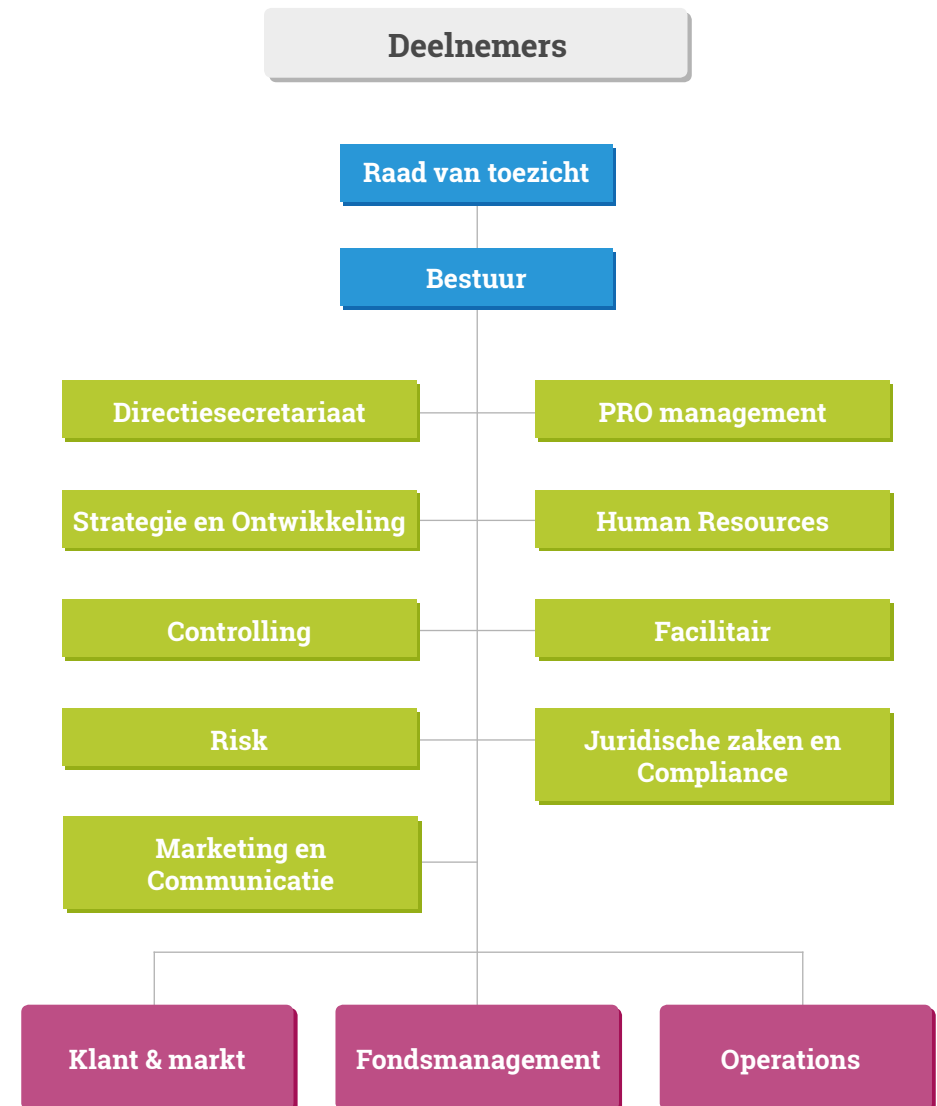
Deelnemers

Raad van toezicht

Bestuur

Directiesecretariaat

PRO management

Strategie en Ontwikkeling

Human Resources

Controlling

Facilitair

Risk

Juridische zaken en Compliance

Marketing en Communicatie

Klant & markt

Fondsmanagement

Operations